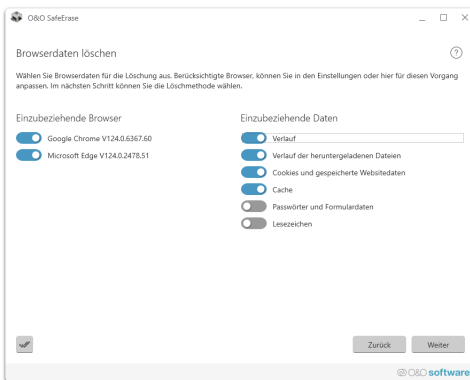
O&O SafeErase

Browserdaten löschen

?

Wählen Sie Browserdaten für die Löschung aus. Berücksichtigte Browser, können Sie in den Einstellungen oder hier für diesen Vorgang anpassen. Im nächsten Schritt können Sie die Löschmethode wählen.

Einzubeziehende Browser

Google Chrome V124.0.6367.60

Microsoft Edge V124.0.2478.51

Einzubeziehende Daten

Verlauf

Verlauf der heruntergeladenen Dateien

Cookies und gespeicherte Websitedaten

Cache

Passwörter und Formulardaten

Lesezeichen

Zurück

Weiter

O&O software